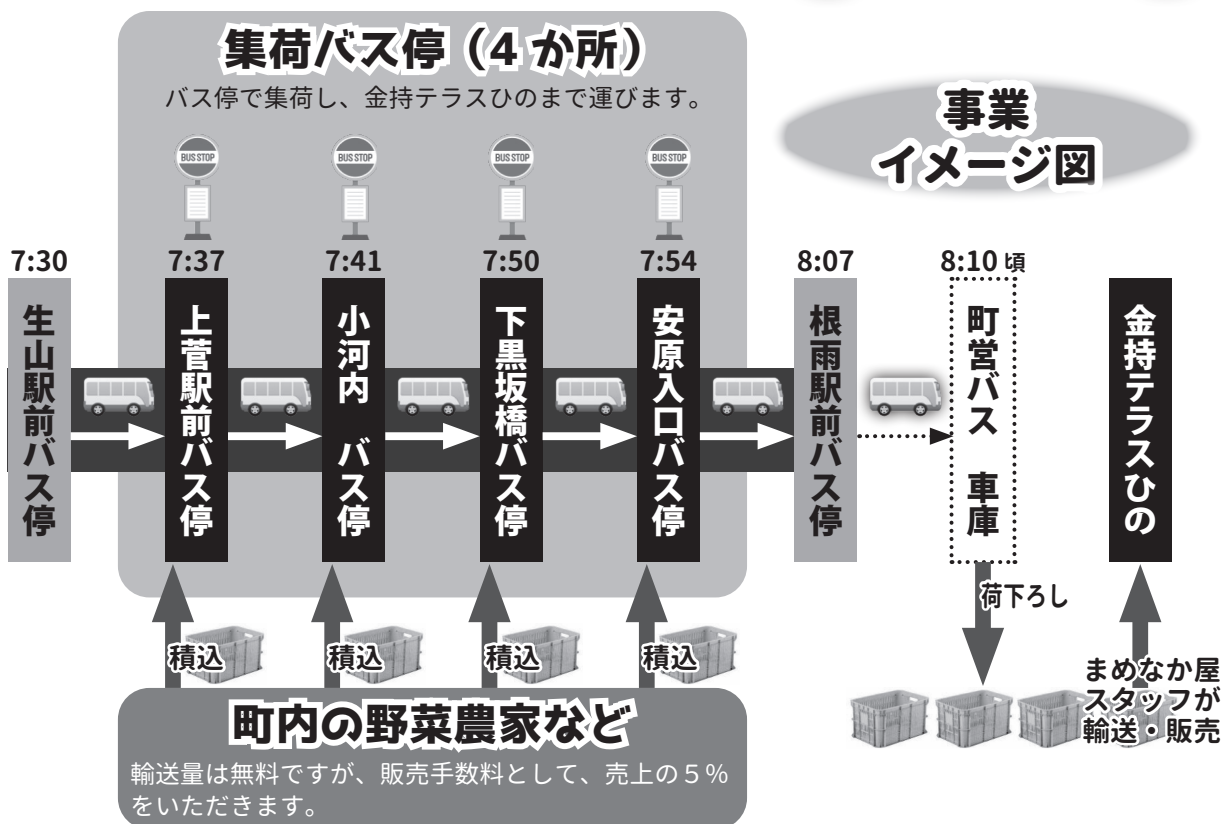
集荷バス停（4 か所）

バス停で集荷し、金持テラスひのまで運びます。

事業
イメージ図

BUS STOP

BUS STOP

BUS STOP

BUS STOP

7:30
生山駅前バス停

7:37
上菅駅前バス停

7:41
小河内　バス停

7:50
下黒坂橋バス停

7:54
安原入口バス停

8:07
根雨駅前バス停

8:10 頃
町営バス　車庫

金持テラスひの

荷下ろし

積込

積込

積込

積込

町内の野菜農家など

輸送量は無料ですが、販売手数料として、売上の５％をいただきます。

まめなか屋
スタッフが
輸送・販売